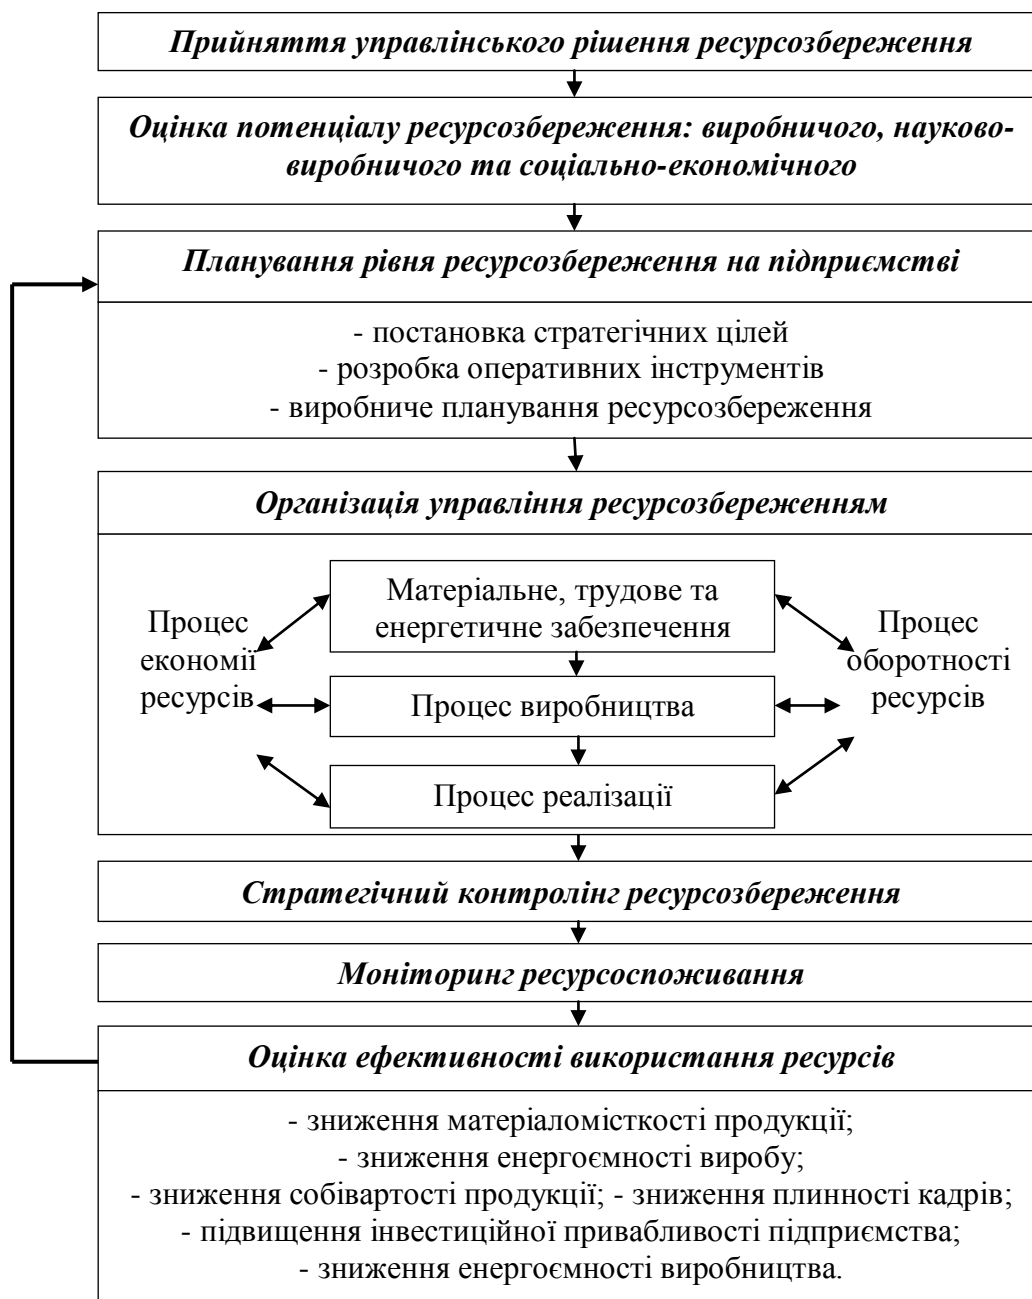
Прийняття управлінського рішення ресурсозбереження

Оцінка потенціалу ресурсозбереження: виробничого, науково-виробничого та соціально-економічного

Планування рівня ресурсозбереження на підприємстві

- постановка стратегічних цілей
- розробка оперативних інструментів
- виробниче планування ресурсозбереження

Організація управління ресурсозбереженням

Процес економії ресурсів

Матеріальне, трудове та енергетичне забезпечення

Процес виробництва

Процес реалізації

Процес оборотності ресурсів

Стратегічний контролінг ресурсозбереження

Моніторинг ресурсоспоживання

Оцінка ефективності використання ресурсів

- зниження матеріаломісткості продукції;
- зниження енергоємності виробу;
- зниження собівартості продукції; - зниження плинності кадрів;
- підвищення інвестиційної привабливості підприємства;
- зниження енергоємності виробництва.